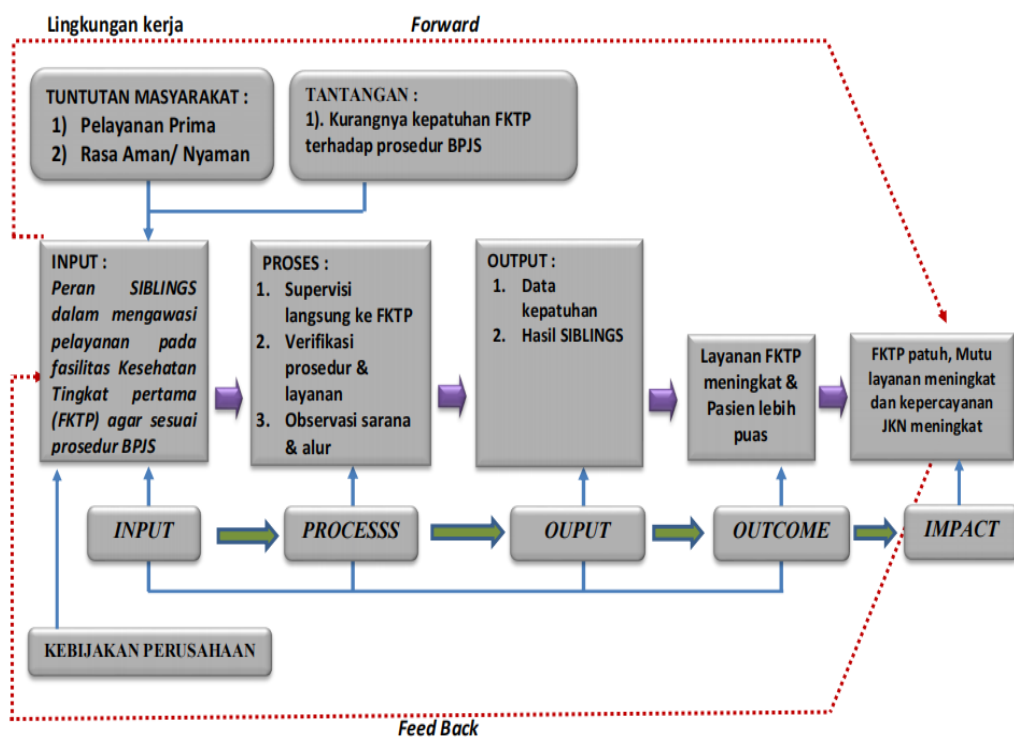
Lingkungan kerja

Forward

TUNTUTAN MASYARAKAT :
1) Pelayanan Prima
2) Rasa Aman/ Nyaman

TANTANGAN :
1). Kurangnya kepatuhan FKTP terhadap prosedur BPJS

INPUT :
Peran SIBLINGS dalam mengawasi pelayanan pada fasilitas Kesehatan Tingkat pertama (FKTP) agar sesuai prosedur BPJS

PROSES :
1. Supervisi langsung ke FKTP
2. Verifikasi prosedur & layanan
3. Observasi sarana & alur

OUTPUT :
1. Data kepatuhan
2. Hasil SIBLINGS

Layanan FKTP meningkat & Pasien lebih puas

FKTP patuh, Mutu layanan meningkat dan kepercayanan JKN meningkat

INPUT

PROCESSS

OUPUT

OUTCOME

IMPACT

KEBIJAKAN PERUSAHAAN

Feed Back